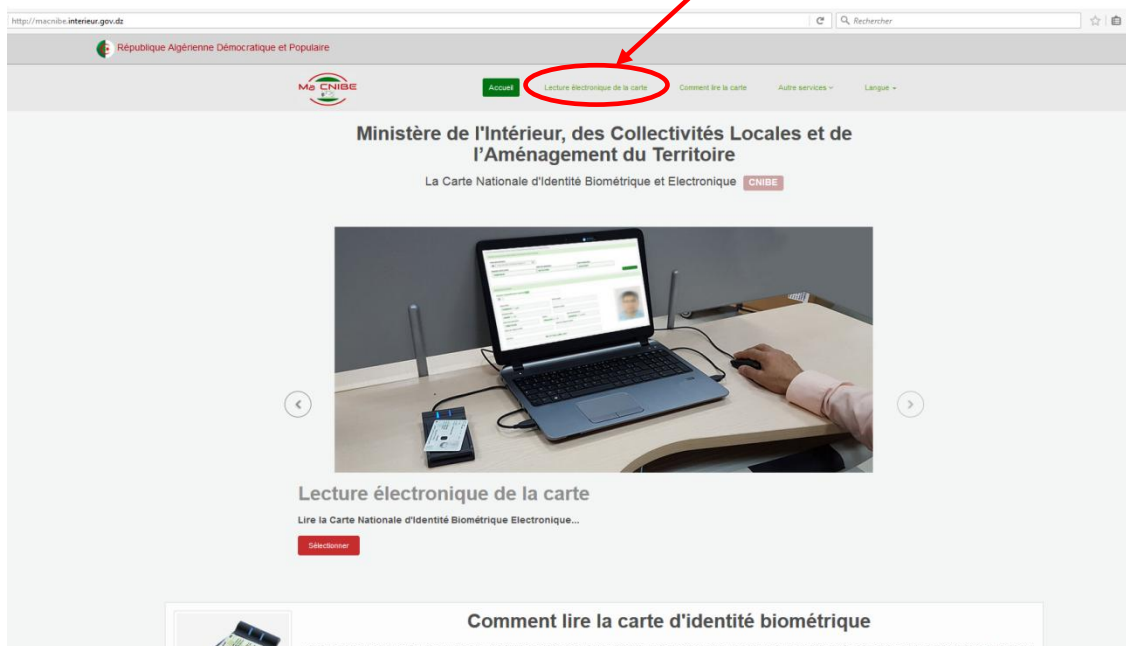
http://macnibe.interieur.gov.dz

Rechercher

République Algérienne Démocratique et Populaire

Ma CNIBE

Accueil
Lecture électronique de la carte
Comment lire la carte
Autre services
Langue

Ministère de l'Intérieur, des Collectivités Locales et de l'Aménagement du Territoire

La Carte Nationale d'Identité Biométrique et Electronique CNIBE

Lecture électronique de la carte

Lire la Carte Nationale d'Identité Biométrique Electronique...

Sélectionner

Comment lire la carte d'identité biométrique